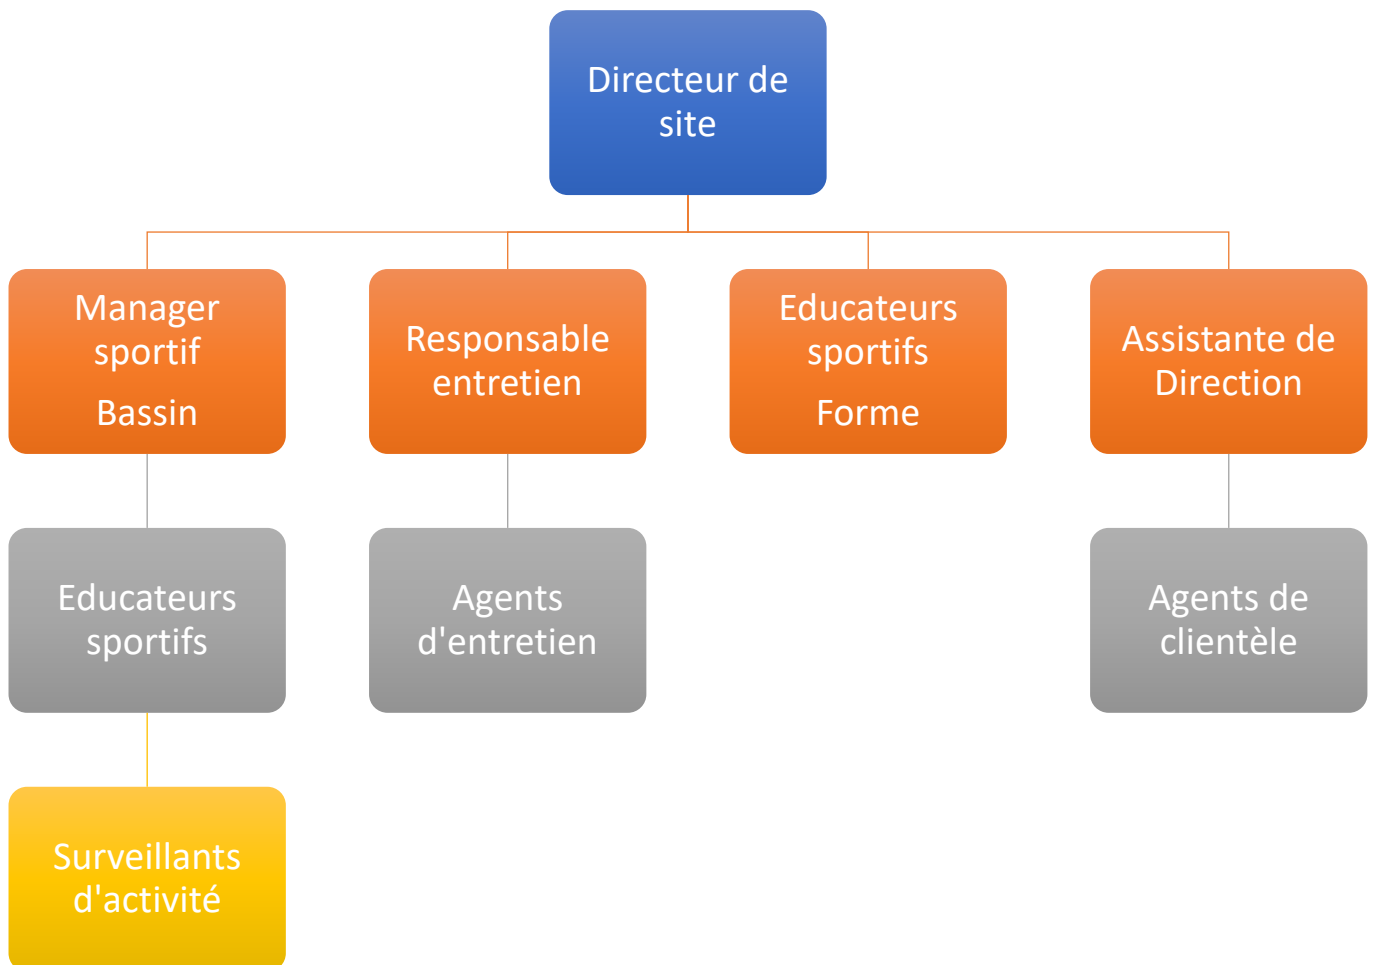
Directeur de site

Manager sportif

Bassin

Responsable entretien

Educateurs sportifs

Forme

Assistante de Direction

Educateurs sportifs

Agents d'entretien

Agents de clientèle

Surveillants d'activité